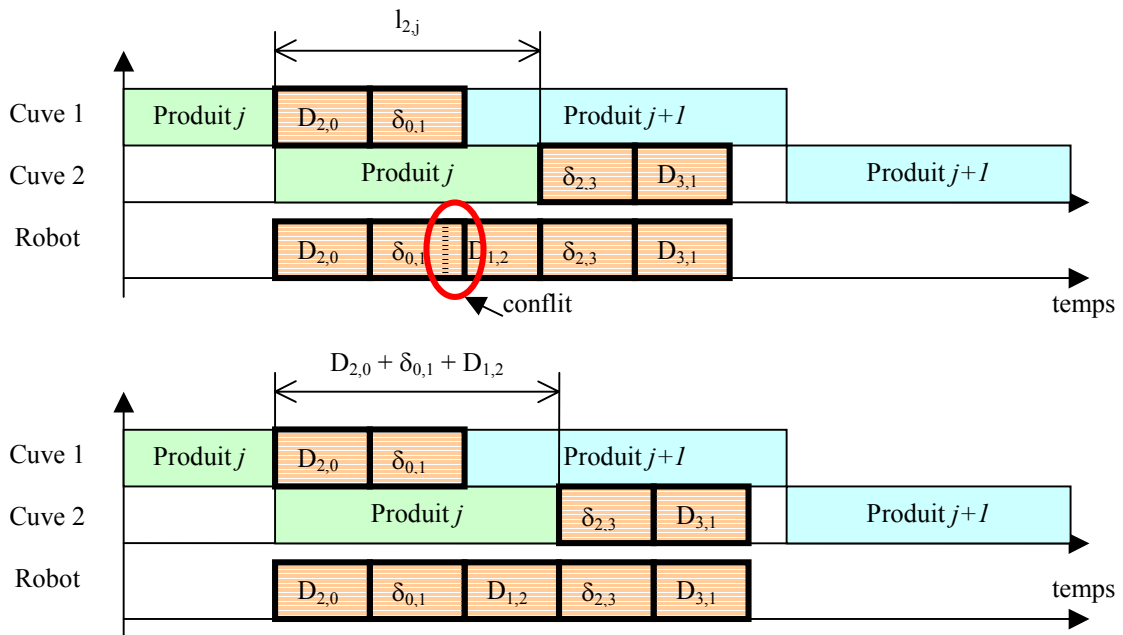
$l_{2,j}$

Cuve 1 Produit $j$ $D_{2,0}$ $\delta_{0,1}$ Produit $j+1$

Cuve 2 Produit $j$ $\delta_{2,3}$ $D_{3,1}$ Produit $j+1$

Robot $D_{2,0}$ $\delta_{0,1}$ $D_{1,2}$ $\delta_{2,3}$ $D_{3,1}$

conflit

temps

$D_{2,0} + \delta_{0,1} + D_{1,2}$

Cuve 1 Produit $j$ $D_{2,0}$ $\delta_{0,1}$ Produit $j+1$

Cuve 2 Produit $j$ $\delta_{2,3}$ $D_{3,1}$ Produit $j+1$

Robot $D_{2,0}$ $\delta_{0,1}$ $D_{1,2}$ $\delta_{2,3}$ $D_{3,1}$

temps